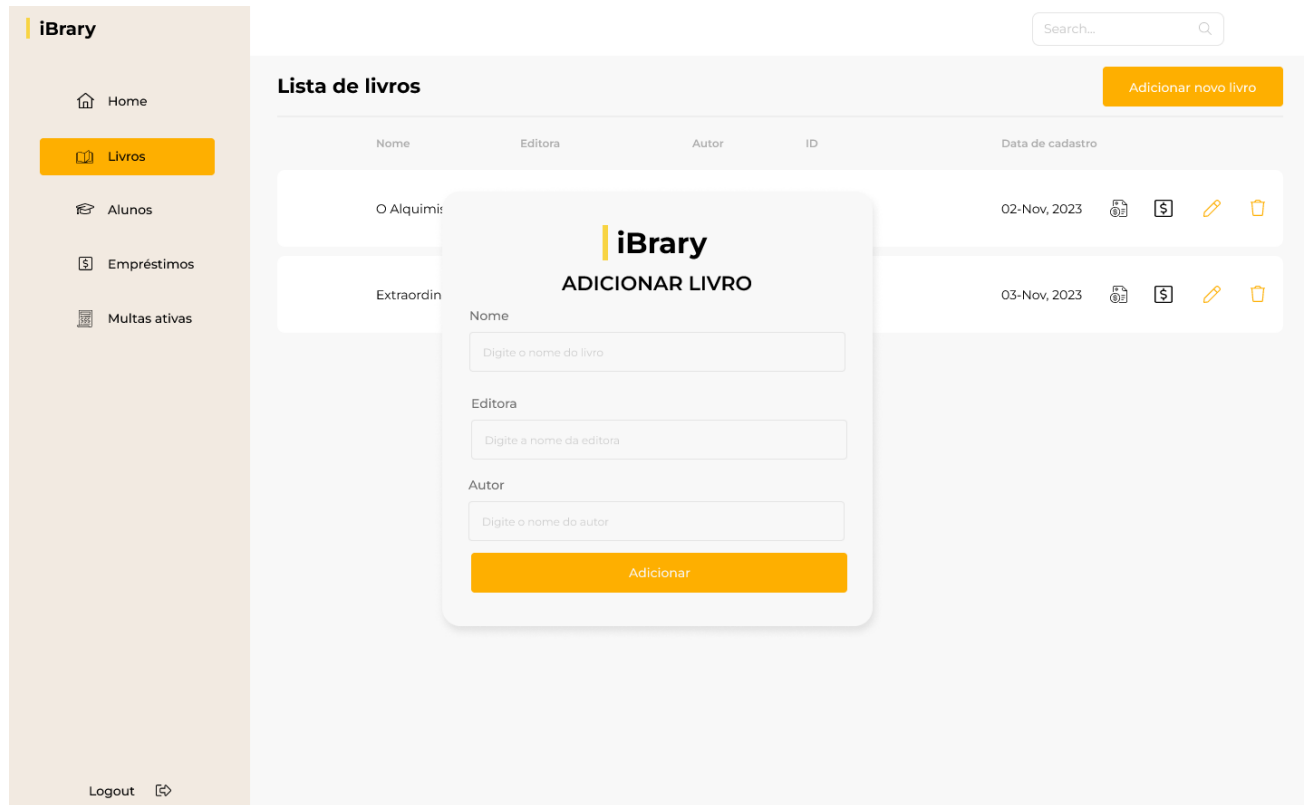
iBrary

Home

Livros

Alunos

Empréstimos

Multas ativas

Logout

Search...

Lista de livros

Adicionar novo livro

| Nome | Editora | Autor | ID | Data de cadastro |
|---|---|---|---|---|
| O Alquimis |  |  |  | 02-Nov, 2023 |
| Extraordin |  |  |  | 03-Nov, 2023 |

iBrary

ADICIONAR LIVRO

Nome

Digite o nome do livro

Editora

Digite a nome da editora

Autor

Digite o nome do autor

Adicionar